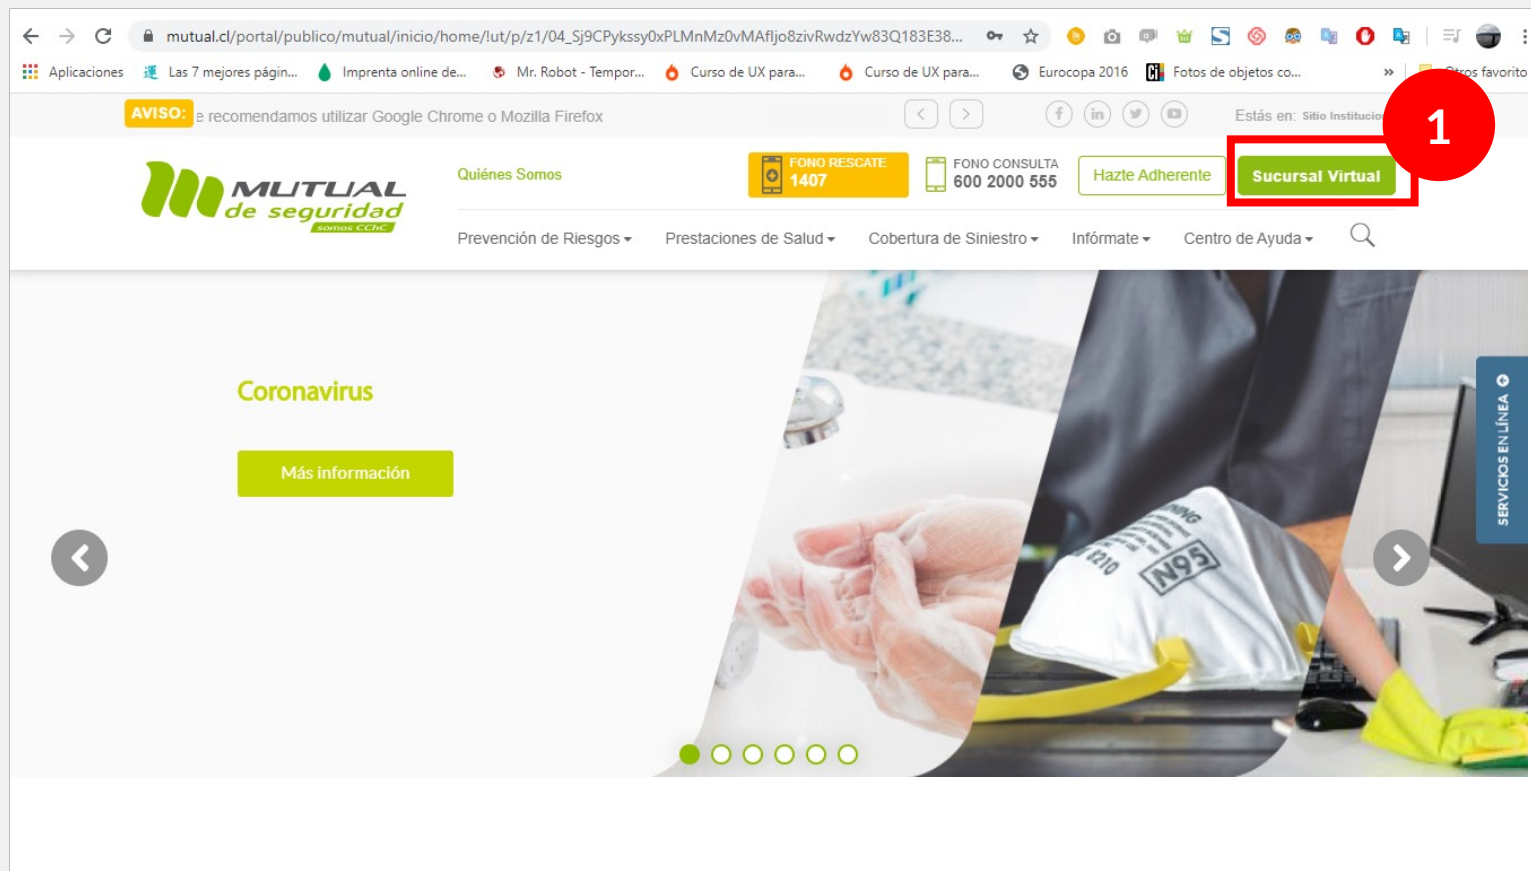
mutual.cl/portal/publico/mutual/inicio/home/!ut/p/z1/04_Sj9CPykssy0xPLMnMz0vMAfIjo8zivRwdzYw83Q183E38...

Aplicaciones Las 7 mejores págin... Imprenta online de... Mr. Robot - Tempor... Curso de UX para... Curso de UX para... Eurocopa 2016 Fotos de objetos co... » Otros favoritos

AVISO: e recomendamos utilizar Google Chrome o Mozilla Firefox

Estás en: Sitio Institucio

1

MUTUAL de seguridad somos CChC

Quiénes Somos

FONO RESCATE 1407

FONO CONSULTA 600 2000 555

Hazte Adherente

Sucursal Virtual

Prevención de Riesgos Prestaciones de Salud Cobertura de Siniestro Infórmate Centro de Ayuda

Coronavirus

Más información

SERVICIOS EN LÍNEA

N95

8210